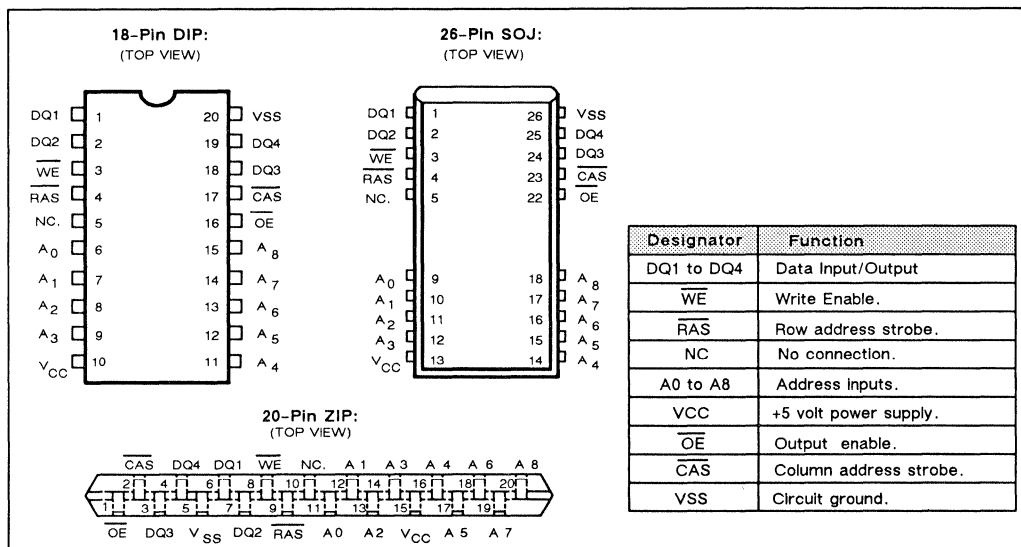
18-Pin DIP:
(TOP VIEW)

DQ1 1
DQ2 2
$\overline{WE}$ 3
$\overline{RAS}$ 4
NC. 5
$A_0$ 6
$A_1$ 7
$A_2$ 8
$A_3$ 9
$V_{CC}$ 10

20 VSS
19 DQ4
18 DQ3
17 $\overline{CAS}$
16 $\overline{OE}$
15 $A_8$
14 $A_7$
13 $A_6$
12 $A_5$
11 $A_4$

26-Pin SOJ:
(TOP VIEW)

DQ1 1
DQ2 2
$\overline{WE}$ 3
$\overline{RAS}$ 4
NC. 5
$A_0$ 9
$A_1$ 10
$A_2$ 11
$A_3$ 12
$V_{CC}$ 13

26 VSS
25 DQ4
24 DQ3
23 $\overline{CAS}$
22 $\overline{OE}$
18 $A_8$
17 $A_7$
16 $A_6$
15 $A_5$
14 $A_4$

| Designator | Function |
|---|---|
| DQ1 to DQ4 | Data Input/Output |
| $\overline{WE}$ | Write Enable. |
| $\overline{RAS}$ | Row address strobe. |
| NC | No connection. |
| A0 to A8 | Address inputs. |
| VCC | +5 volt power supply. |
| $\overline{OE}$ | Output enable. |
| $\overline{CAS}$ | Column address strobe. |
| VSS | Circuit ground. |

20-Pin ZIP:
(TOP VIEW)

$\overline{CAS}$ DQ4 DQ1 $\overline{WE}$ NC. A 1 A 3 A 4 A 6 A 8
2 4 6 8 10 12 14 16 18 20
1 3 5 7 9 11 13 15 17 19
$\overline{OE}$ DQ3 $V_{SS}$ DQ2 $\overline{RAS}$ A0 A2 $V_{CC}$ A 5 A 7